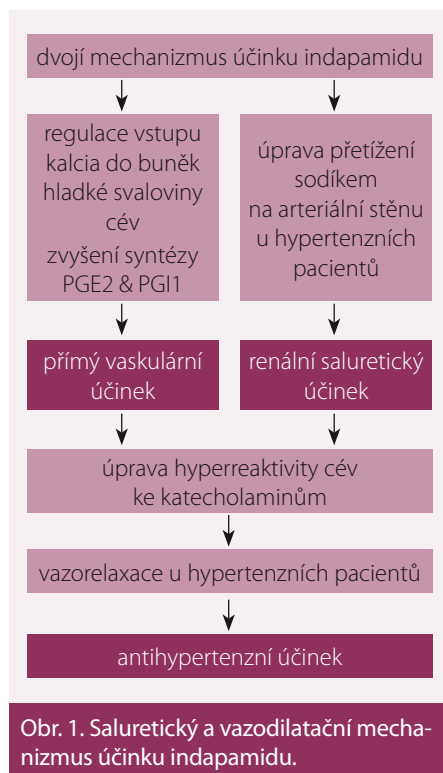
dvojí mechanizmus účinku indapamidu

regulace vstupu kalcia do buněk hladké svaloviny cév zvyšení syntézy PGE2 & PGI1

úprava přetížení sodíkem na arteriální stěnu u hypertenzních pacientů

přímý vaskulární účinek

renální saluretický účinek

úprava hyperreaktivity cév ke katecholaminům

vazorelaxace u hypertenzních pacientů

antihypertenzní účinek

Obr. 1. Saluretický a vazodilatační mechanizmus účinku indapamidu.